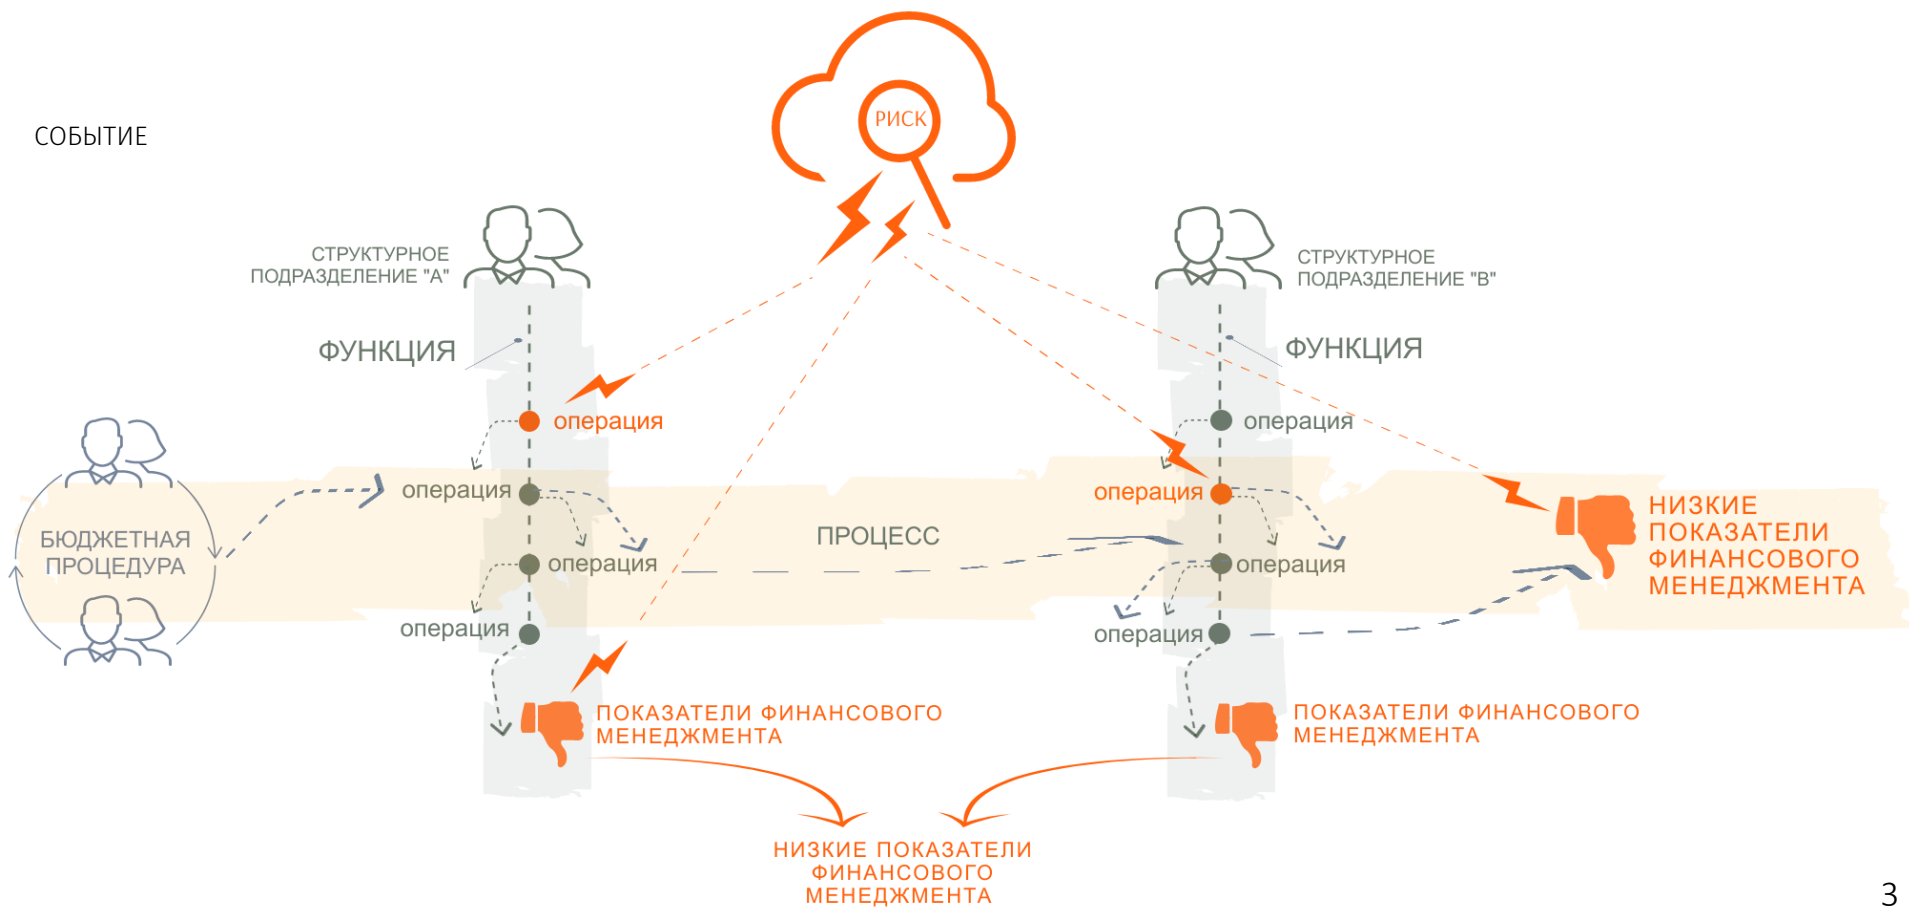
СОБЫТИЕ

РИСК

СТРУКТУРНОЕ ПОДРАЗДЕЛЕНИЕ "А"

ФУНКЦИЯ

операция

операция

операция

операция

БЮДЖЕТНАЯ ПРОЦЕДУРА

ПОКАЗАТЕЛИ ФИНАНСОВОГО МЕНЕДЖМЕНТА

ПРОЦЕСС

СТРУКТУРНОЕ ПОДРАЗДЕЛЕНИЕ "В"

ФУНКЦИЯ

операция

операция

операция

операция

НИЗКИЕ ПОКАЗАТЕЛИ ФИНАНСОВОГО МЕНЕДЖМЕНТА

ПОКАЗАТЕЛИ ФИНАНСОВОГО МЕНЕДЖМЕНТА

НИЗКИЕ ПОКАЗАТЕЛИ ФИНАНСОВОГО МЕНЕДЖМЕНТА

3